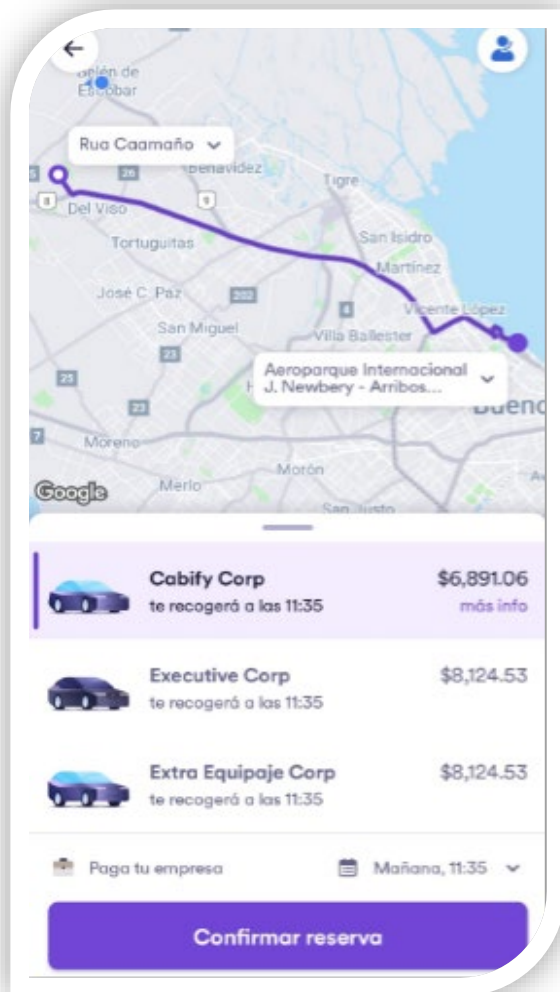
Belén de Escobar

Rua Caamaño

Benavídez

Tigre

Del Viso

Tortuguitas

San Isidro

Martínez

José C. Paz

San Miguel

Vicente López

Villa Ballester

Aeroparque Internacional J. Newbery - Arribos...

Bueno

Moreno

Morón

Merlo

San Justo

Google

Cabify Corp
te recogerá a las 11:35
$6,891.06
más info

Executive Corp
te recogerá a las 11:35
$8,124.53

Extra Equipaje Corp
te recogerá a las 11:35
$8,124.53

Paga tu empresa

Mañana, 11:35

Confirmar reserva